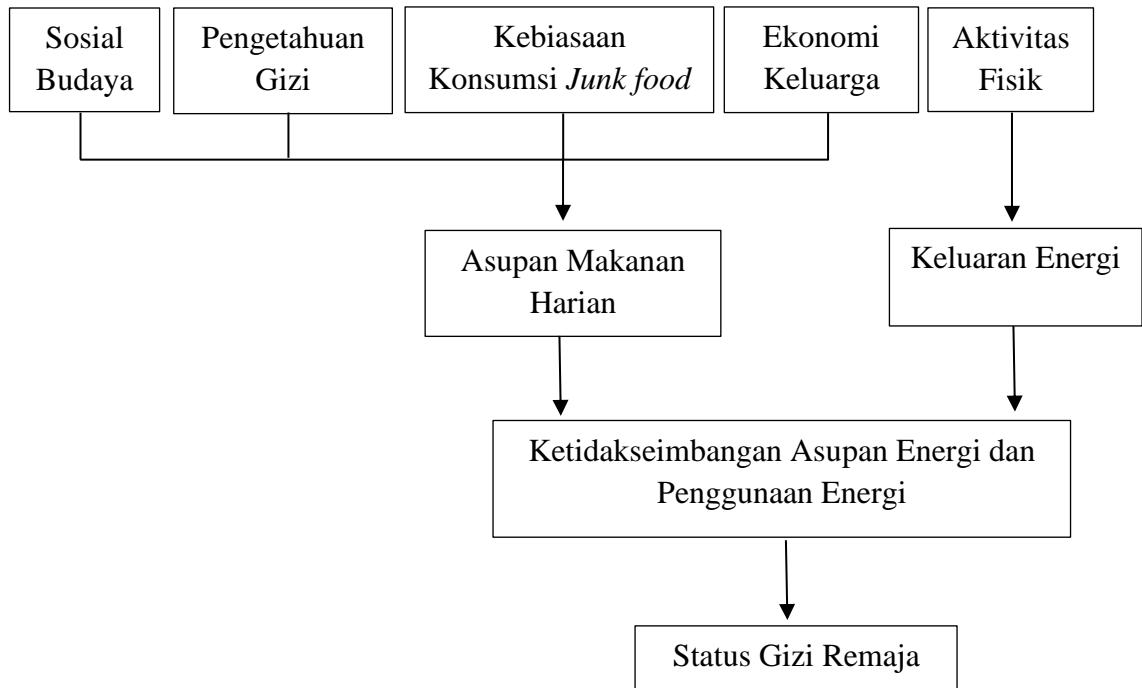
Sosial Budaya

Pengetahuan Gizi

Kebiasaan Konsumsi *Junk food*

Ekonomi Keluarga

Aktivitas Fisik

Asupan Makanan Harian

Keluaran Energi

Ketidakseimbangan Asupan Energi dan Penggunaan Energi

Status Gizi Remaja